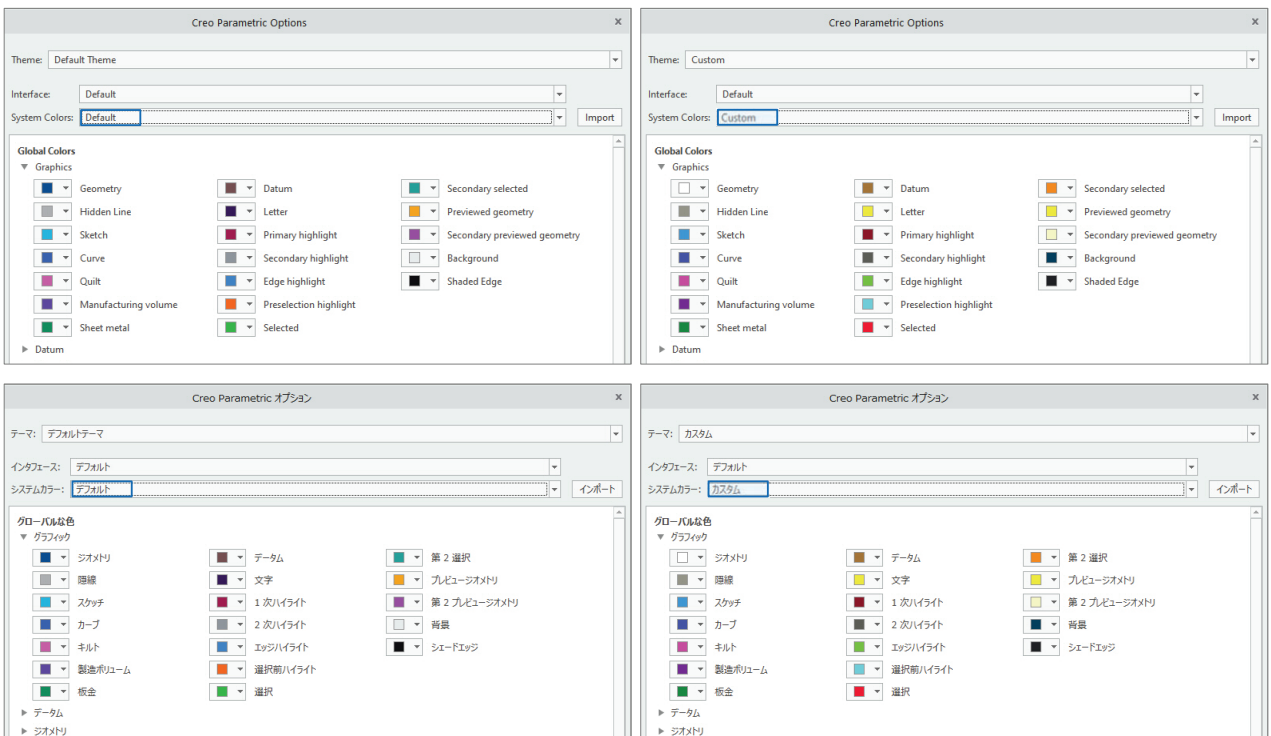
Creo Parametric Options
Theme: Default Theme
Interface: Default
System Colors: Default
Import
Global Colors
Graphics
Geometry
Hidden Line
Sketch
Curve
Quilt
Manufacturing volume
Sheet metal
Datum
Letter
Primary highlight
Secondary highlight
Edge highlight
Preselection highlight
Selected
Secondary selected
Previewed geometry
Secondary previewed geometry
Background
Shaded Edge
Datum

Creo Parametric Options
Theme: Custom
Interface: Default
System Colors: Custom
Import
Global Colors
Graphics
Geometry
Hidden Line
Sketch
Curve
Quilt
Manufacturing volume
Sheet metal
Datum
Letter
Primary highlight
Secondary highlight
Edge highlight
Preselection highlight
Selected
Secondary selected
Previewed geometry
Secondary previewed geometry
Background
Shaded Edge
Datum

Creo Parametric オプション
テーマ: デフォルトテーマ
インタフェース: デフォルト
システムカラー: デフォルト
インポート
グローバルな色
グラフィック
ジオメトリ
隠線
スケッチ
カーブ
キルト
製造ボリューム
板金
データム
文字
1 次ハイライト
2 次ハイライト
エッジハイライト
選択前ハイライト
選択
第 2 選択
プレビュージオメトリ
第 2 プレビュージオメトリ
背景
シェードエッジ
データム
ジオメトリ

Creo Parametric オプション
テーマ: カスタム
インタフェース: デフォルト
システムカラー: カスタム
インポート
グローバルな色
グラフィック
ジオメトリ
隠線
スケッチ
カーブ
キルト
製造ボリューム
板金
データム
文字
1 次ハイライト
2 次ハイライト
エッジハイライト
選択前ハイライト
選択
第 2 選択
プレビュージオメトリ
第 2 プレビュージオメトリ
背景
シェードエッジ
データム
ジオメトリ